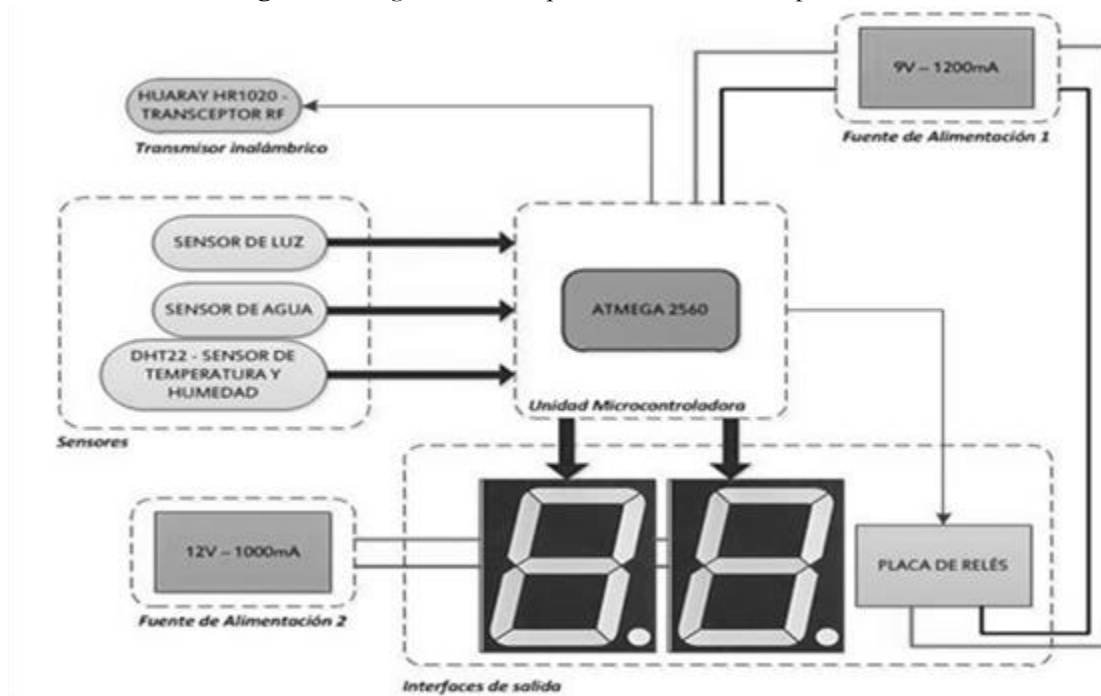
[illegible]

HUARAY HR1020 - TRANSCEPTOR RF

Transmisor inalámbrico

9V – 1200mA

Fuente de Alimentación 1

SENSOR DE LUZ

SENSOR DE AGUA

DHT22 - SENSOR DE TEMPERATURA Y HUMEDAD

Sensores

ATMEGA 2560

Unidad Microcontroladora

12V – 1000mA

Fuente de Alimentación 2

PLACA DE RELÉS

Interfaces de salida